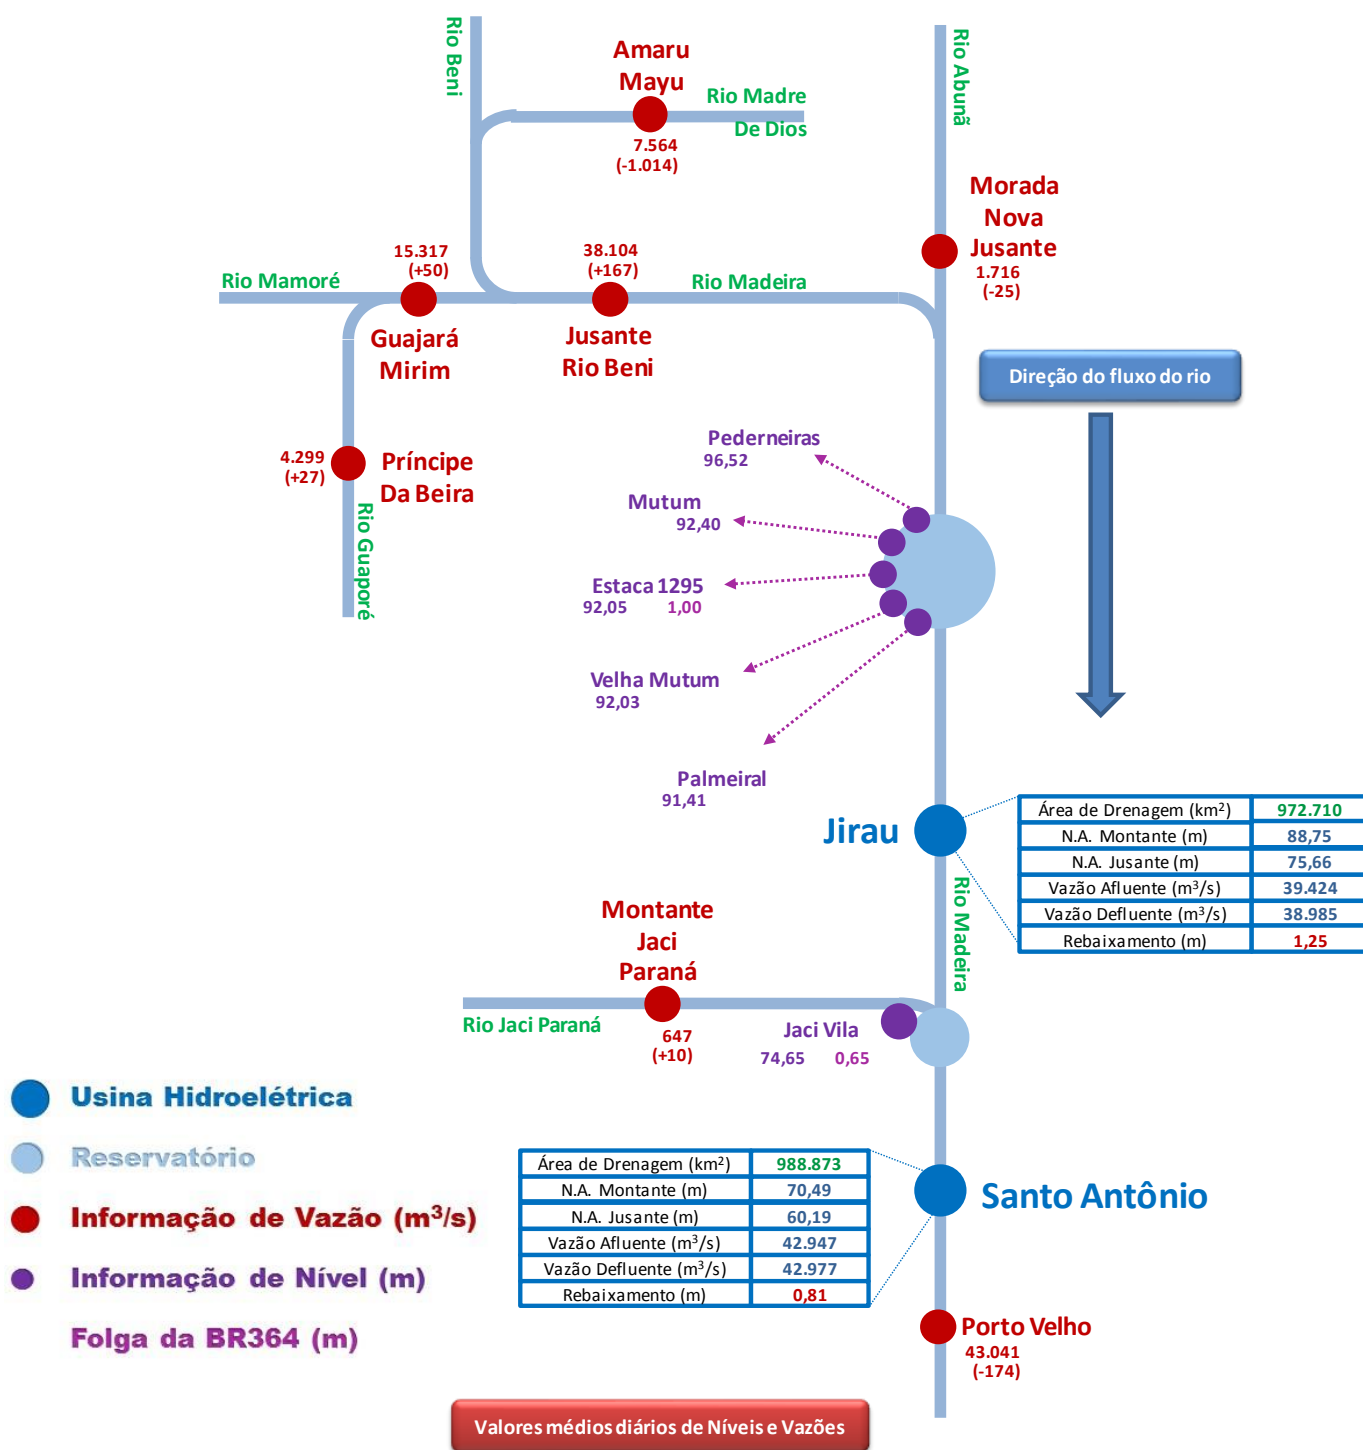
Rio Beni

Amaru Mayu

Rio Madre De Dios

7.564 (-1.014)

Rio Abunã

Morada Nova Jusante
1.716 (-25)

15.317 (+50)

38.104 (+167)

Rio Mamoré

Rio Madeira

Guajará Mirim

Jusante Rio Beni

Direção do fluxo do rio

4.299 (+27)

Príncipe Da Beira

Rio Guaporé

Pederneiras
96,52

Mutum
92,40

Estaca 1295
92,05 1,00

Velha Mutum
92,03

Palmeiral
91,41

Jirau

| Área de Drenagem (km$^2$) | 972.710 |
|---|---|
| N.A. Montante (m) | 88,75 |
| N.A. Jusante (m) | 75,66 |
| Vazão Afluente (m$^3$/s) | 39.424 |
| Vazão Defluente (m$^3$/s) | 38.985 |
| Rebaixamento (m) | 1,25 |

Rio Madeira

Montante Jaci Paraná

Rio Jaci Paraná

647 (+10)

Jaci Vila
74,65 0,65

Usina Hidroelétrica

Reservatório

Informação de Vazão (m$^3$/s)

Informação de Nível (m)

Folga da BR364 (m)

| Área de Drenagem (km$^2$) | 988.873 |
|---|---|
| N.A. Montante (m) | 70,49 |
| N.A. Jusante (m) | 60,19 |
| Vazão Afluente (m$^3$/s) | 42.947 |
| Vazão Defluente (m$^3$/s) | 42.977 |
| Rebaixamento (m) | 0,81 |

Santo Antônio

Porto Velho
43.041 (-174)

Valores médios diários de Níveis e Vazões